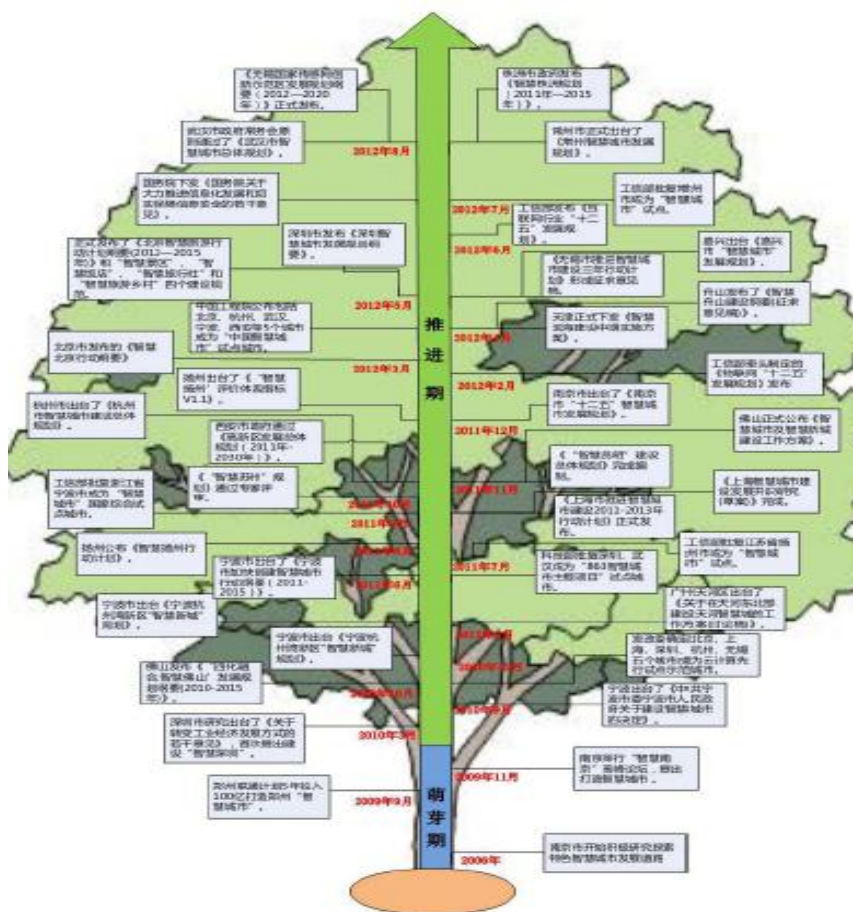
《无锡国家传感网创新示范区发展规划纲要（2012—2020年）》正式批复。

武汉市政府常务会原则通过了《武汉市智慧城市总体规划》。

2012年8月

国务院下发《国务院关于大力推进信息化发展和切实保障信息安全的若干意见》。

正式发布了《北京智慧旅游行动计划纲要(2012—2015年)》和"智慧景区"、"智慧饭店"、"智慧旅行社"和"智慧旅游乡村"四个建设规范。

深圳市发布《深圳智慧城市发展规划纲要》。

2012年5月

中国工程院公布包括北京、杭州、武汉、宁波、西安等5个城市成为"中国智慧城市"试点城市。

北京市发布《"智慧北京"行动纲要》

2012年3月

潮州市出台了《"智慧潮州"评价体系指标V1.1》。

杭州市出台了《杭州市智慧城市建设总体规划》。

西安市政府通过《高新区智慧城市规划（2013年—2030年）》。

工信部和浙江省宁波市成为"智慧城市"国家级综合试点城市。

《"智慧苏州"规划》通过专家评审。

2011年10月

2011年9月

扬州公布《智慧扬州行动计划》。

2011年8月

宁波市出台了《宁波市加快创建智慧城市行动纲要（2011-2015）》。

2011年6月

宁波市出台《宁波杭州湾新区"智慧新城"规划》。

宁波市出台《宁波杭州湾新区"智慧新城"规划》。

佛山发布《"四化融合，智慧佛山"发展规划纲要(2010-2015年)》。

2010年10月

深圳市研究出台了《关于转变工业经济发展方式的若干意见》，首次提出建设"智慧深圳"。

2010年3月

郑州累计计划5年投入100亿打造郑州"智慧城市"。

2009年9月

推进期

萌芽期

徐州市正式发布《智慧徐州规划（2011年—2015年）》。

常州市正式出台了《常州智慧城市发展规划》。

2012年7月

工信部发布《物联网"十二五"发展规划》。

工信部批复常州市成为"智慧城市"试点。

2012年6月

《无锡市推进智慧城市建设三年行动计划》形成征求意见稿。

嘉兴出台《嘉兴市"智慧城市"发展规划》。

天津正式下发《智慧城市建设纲要实施方案》。

2012年4月

舟山发布了《智慧舟山建设框架征求意见稿》。

2012年2月

工信部发布《物联网"十二五"发展规划》发布

南京市出台了《南京市"十二五"智慧城市发展规划》。

2011年12月

佛山正式公布《智慧城市及智慧新城建设工作方案》。

《"智慧苏州"建设总体规划》完成编制。

2011年11月

《上海推进智慧城市建设2011-2013年行动计划》正式发布。

《上海智慧城市建设发展研究报告（草案）》完成。

工信部批复江苏省扬州市成为"智慧城市"试点。

科技部批复深圳、武汉成为"863智慧城市主题项目"试点城市。

2011年7月

广州天河区出台了《关于在天河率先形成建设天河智慧城区工作方案的议程》。

2011年6月

2010年12月

发改委确定北京、上海、深圳、杭州、无锡五个城市成为云计算先行试点示范城市。

宁波出台了《中共宁波市委宁波市人民政府关于建设智慧城市的决定》。

2010年9月

南京举行"智慧南京"高峰论坛，首次提出打造智慧城市。

2009年11月

南京市开始积极研究探索特色智慧城市发展道路

2008年